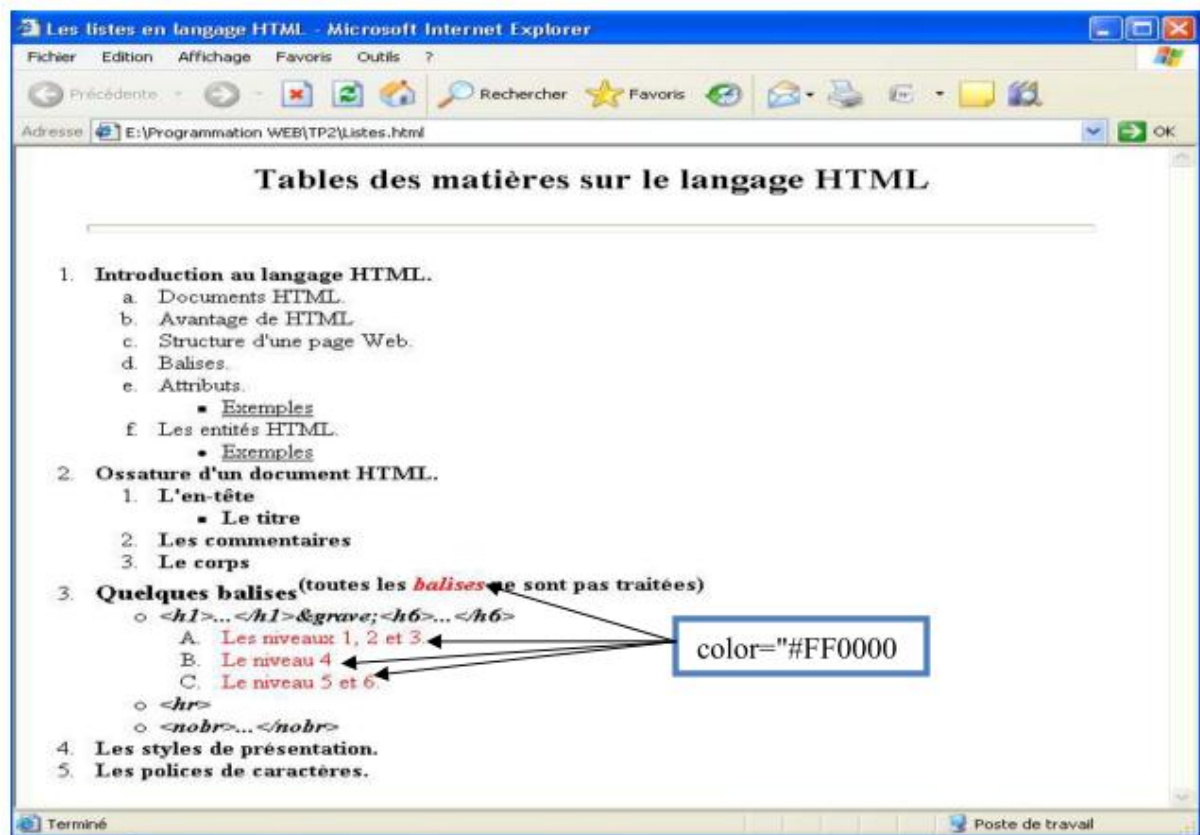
Les listes en langage HTML - Microsoft Internet Explorer

Fichier Edition Affichage Favoris Outils ?

Précédente Rechercher Favoris

Adresse E:\Programmation WEB\TP2\Listes.html OK

Tables des matières sur le langage HTML

1. Introduction au langage HTML.
a. Documents HTML.
b. Avantage de HTML
c. Structure d'une page Web.
d. Balises.
e. Attributs.
▪ Exemples
f. Les entités HTML.
▪ Exemples
2. Ossature d'un document HTML.
1. L'en-tête
▪ Le titre
2. Les commentaires
3. Le corps
3. Quelques balises (toutes les balises ne sont pas traitées)
○ <h1>...</h1>&grave;<h6>...</h6>
A. Les niveaux 1, 2 et 3.
B. Le niveau 4
C. Le niveau 5 et 6.
○ <hr>
○ <nobr>...</nobr>
4. Les styles de présentation.
5. Les polices de caractères.

color="#FF0000

Terminé Poste de travail